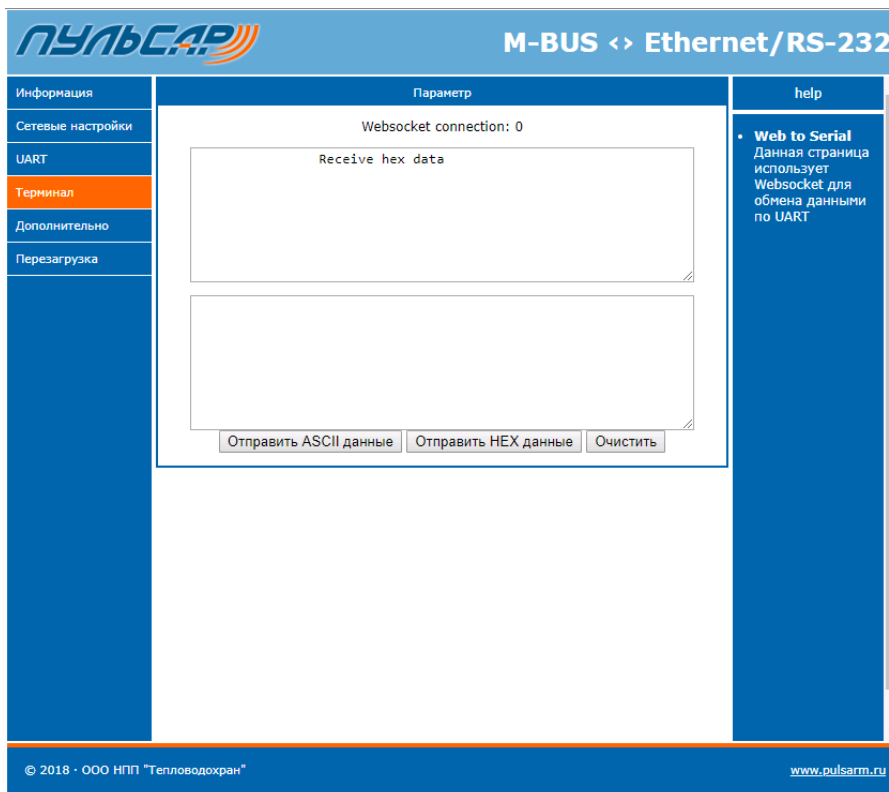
ПУЛЬСАР

M-BUS <> Ethernet/RS-232

Информация
Сетевые настройки
UART
Терминал
Дополнительно
Перезагрузка

Параметр

Websocket connection: 0

Receive hex data

Отправить ASCII данные
Отправить HEX данные
Очистить

help

• Web to Serial
Данная страница использует Websocket для обмена данными по UART

© 2018 · ООО НПП "Тепловодохран"

www.pulsarm.ru